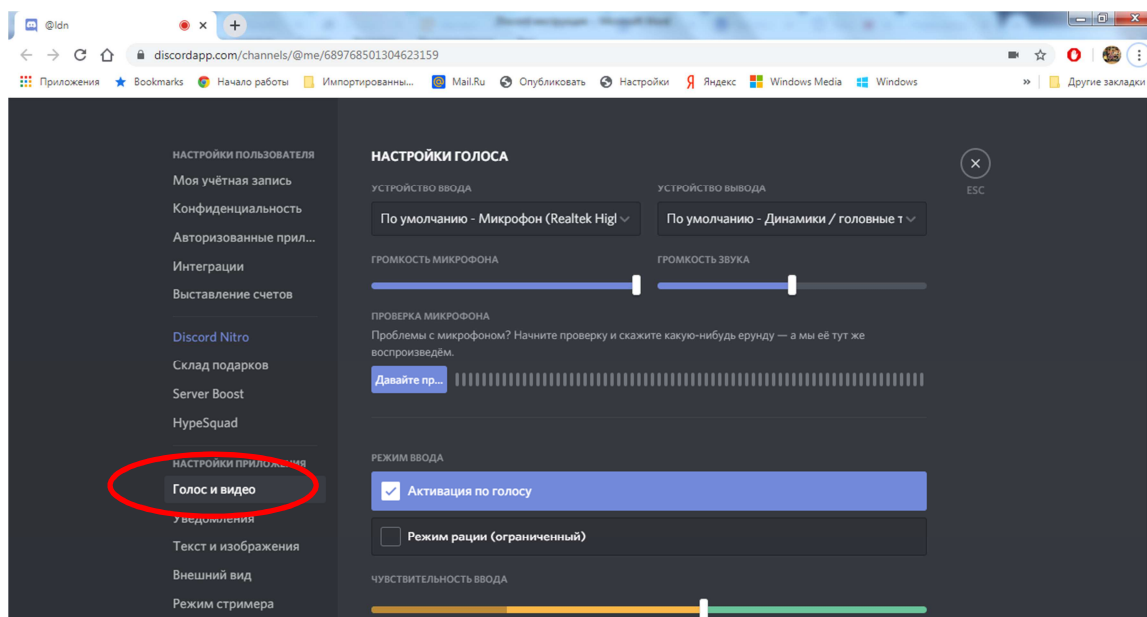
@ldn

discordapp.com/channels/@me/689768501304623159

Приложения Bookmarks Начало работы Импортированны... Mail.Ru Опубликовать Настройки Яндекс Windows Media Windows » Другие закладки

НАСТРОЙКИ ПОЛЬЗОВАТЕЛЯ
Моя учётная запись
Конфиденциальность
Авторизованные прил...
Интеграции
Выставление счетов

Discord Nitro
Склад подарков
Server Boost
HypeSquad

НАСТРОЙКИ ПРИЛОЖЕНИЯ
Голос и видео
Уведомления
Текст и изображения
Внешний вид
Режим стримера

НАСТРОЙКИ ГОЛОСА

ESC

УСТРОЙСТВО ВВОДА
По умолчанию - Микрофон (Realtek Higl
УСТРОЙСТВО ВЫВОДА
По умолчанию - Динамики / головные т

ГРОМКОСТЬ МИКРОФОНА
ГРОМКОСТЬ ЗВУКА

ПРОВЕРКА МИКРОФОНА
Проблемы с микрофоном? Начните проверку и скажите какую-нибудь ерунду — а мы её тут же воспроизведём.
Давайте пр...

РЕЖИМ ВВОДА
Активация по голосу
Режим рации (ограниченный)

ЧУВСТВИТЕЛЬНОСТЬ ВВОДА